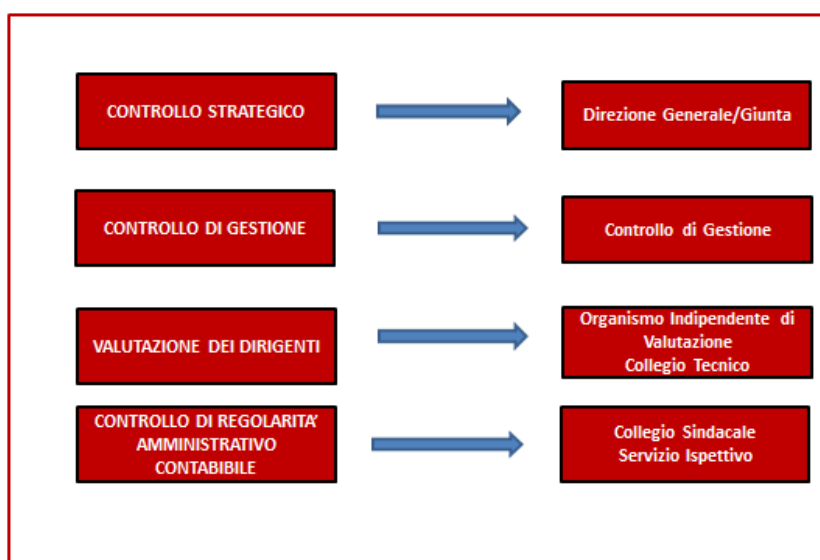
CONTROLLO STRATEGICO

Direzione Generale/Giunta

CONTROLLO DI GESTIONE

Controllo di Gestione

VALUTAZIONE DEI DIRIGENTI

Organismo Indipendente di Valutazione
Collegio Tecnico

CONTROLLO DI REGOLARITA' AMMINISTRATIVO CONTABIBILE

Collegio Sindacale
Servizio Ispettivo